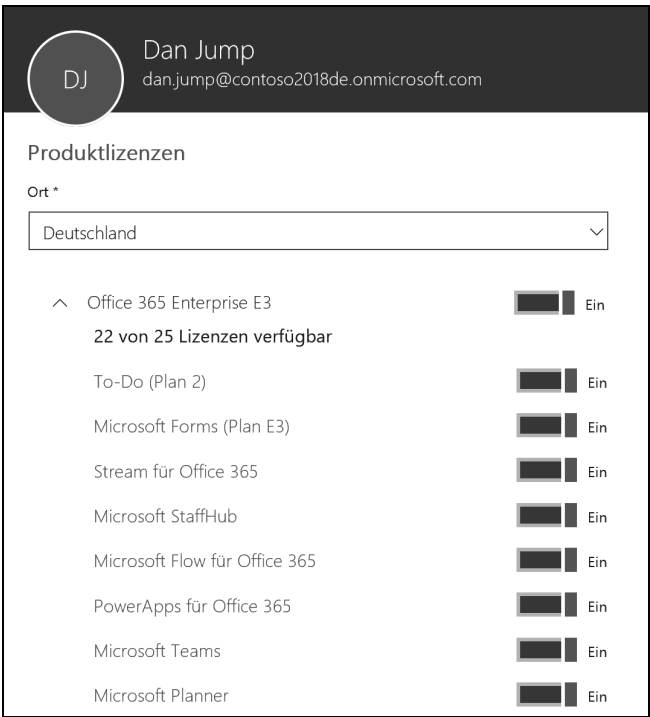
DJ

Dan Jump
dan.jump@contoso2018de.onmicrosoft.com

Produktlizenzen

Ort *

Deutschland

Office 365 Enterprise E3 Ein

22 von 25 Lizenzen verfügbar

To-Do (Plan 2) Ein

Microsoft Forms (Plan E3) Ein

Stream für Office 365 Ein

Microsoft StaffHub Ein

Microsoft Flow für Office 365 Ein

PowerApps für Office 365 Ein

Microsoft Teams Ein

Microsoft Planner Ein